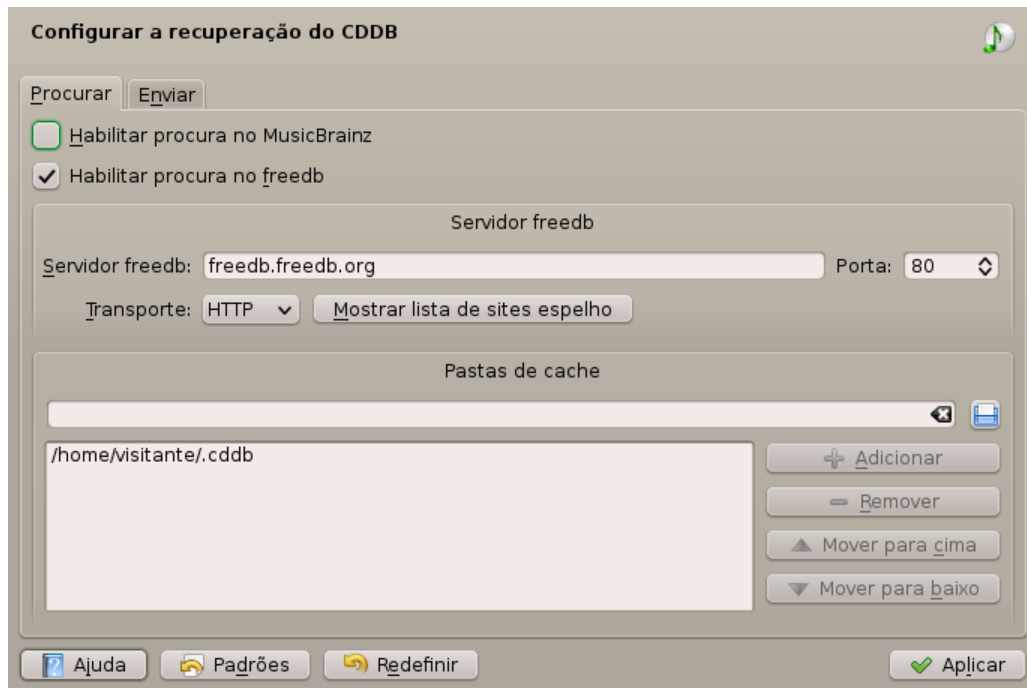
Configurar a recuperação do CDDB

Procurar | Enviar

Habilitar procura no MusicBrainz

Habilitar procura no freedb

Servidor freedb

Servidor freedb: freedb.freedb.org

Porta: 80

Transporte: HTTP

Mostrar lista de sites espelho

Pastas de cache

/home/visitante/.cddb

Adicionar

Remover

Mover para cima

Mover para baixo

Ajuda

Padrões

Redefinir

Aplicar